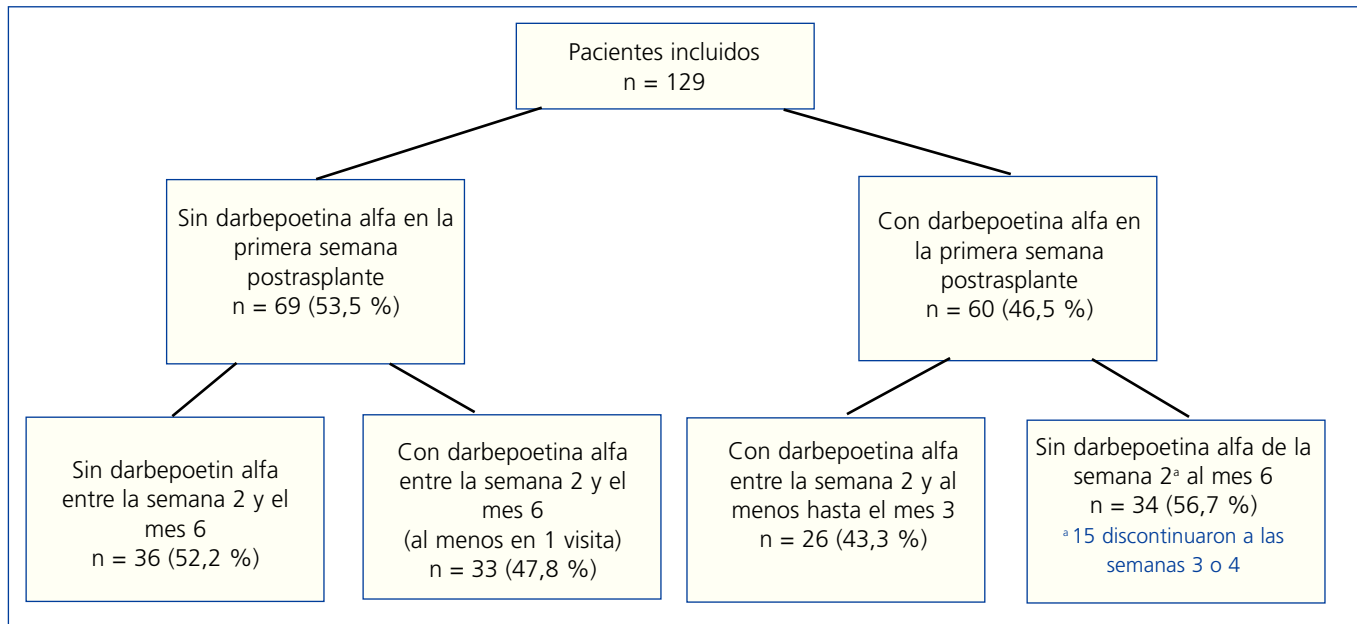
Pacientes incluidos
n = 129

Sin darbepoetina alfa en la primera semana postrasplante
n = 69 (53,5 %)

Con darbepoetina alfa en la primera semana postrasplante
n = 60 (46,5 %)

Sin darbepoetin alfa entre la semana 2 y el mes 6
n = 36 (52,2 %)

Con darbepoetina alfa entre la semana 2 y el mes 6 (al menos en 1 visita)
n = 33 (47,8 %)

Con darbepoetina alfa entre la semana 2 y al menos hasta el mes 3
n = 26 (43,3 %)

Sin darbepoetina alfa de la semana 2$^{a}$ al mes 6
n = 34 (56,7 %)
$^{a}$ 15 discontinuaron a las semanas 3 o 4